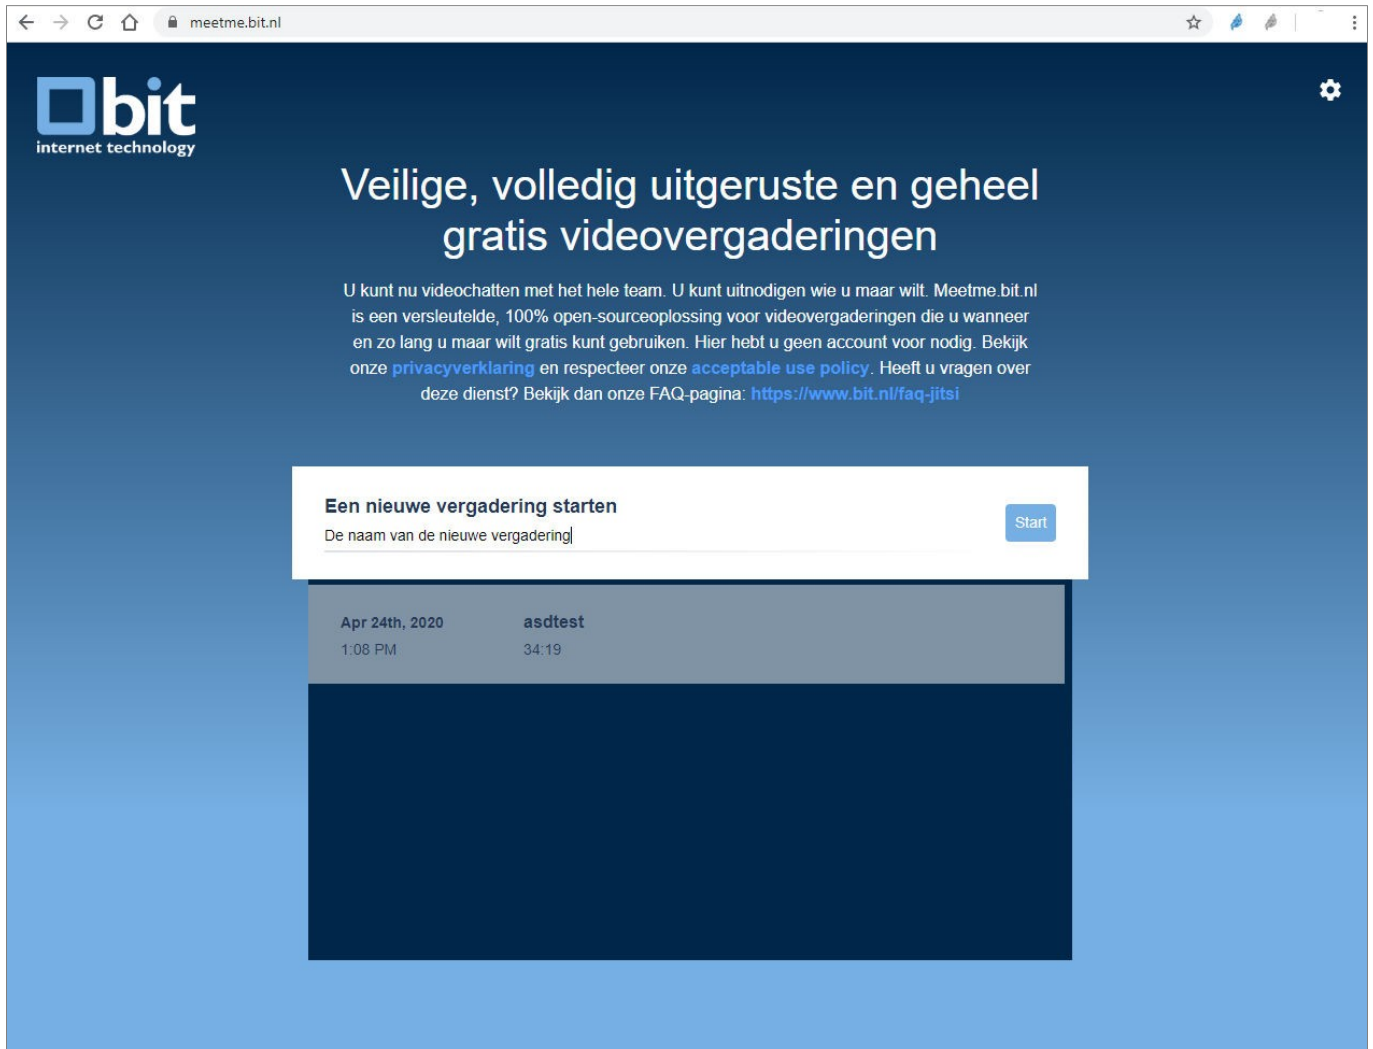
meetme.bit.nl

bit
internet technology

Veilige, volledig uitgeruste en geheel gratis videovergaderingen

U kunt nu videochatten met het hele team. U kunt uitnodigen wie u maar wilt. Meetme.bit.nl is een versleutelde, 100% open-sourceoplossing voor videovergaderingen die u wanneer en zo lang u maar wilt gratis kunt gebruiken. Hier hebt u geen account voor nodig. Bekijk onze privacyverklaring en respecteer onze acceptable use policy. Heeft u vragen over deze dienst? Bekijk dan onze FAQ-pagina: https://www.bit.nl/faq-jitsi

Een nieuwe vergadering starten
De naam van de nieuwe vergadering
Start

| Apr 24th, 2020 | asdtest |
|---|---|
| 1:08 PM | 34:19 |